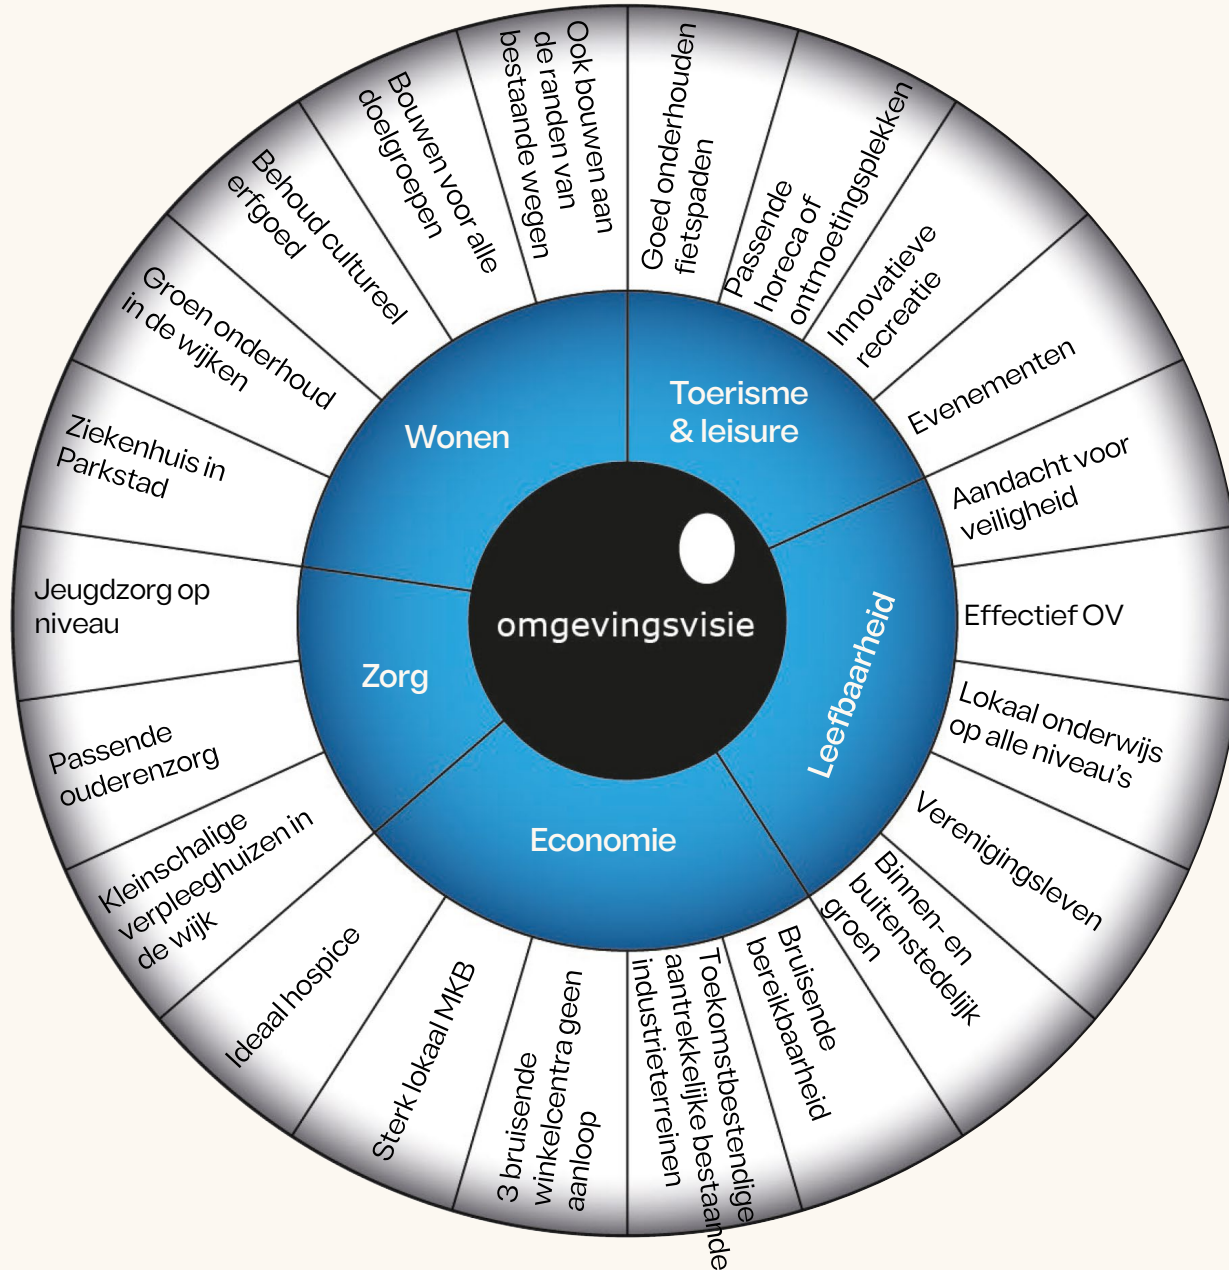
omgevingsvisie

Wonen

Toerisme & leisure

Leefbaarheid

Economie

Zorg

Ook bouwen aan de randen van bestaande wegen

Goed onderhouden fietspaden

Passende horeca of ontmoetingsplekken

Innovatieve recreatie

Evenementen

Aandacht voor veiligheid

Effectief OV

Lokaal onderwijs op alle niveau's

Verenigingsleven

Binnen- en buitenstedelijk groen

Bruisende bereikbaarheid

Toekomstbestendige aantrekkelijke bestaande industrieterreinen

3 bruisende winkelcentra geen aanloop

Sterk lokaal MKB

Ideaal hospice

Kleinschalige verpleeghuizen in de wijk

Passende ouderenzorg

Jeugdzorg op niveau

Ziekenhuis in Parkstad

Groen onderhoud in de wijken

Behoud cultureel erfgoed

Bouwen voor alle doelgroepen